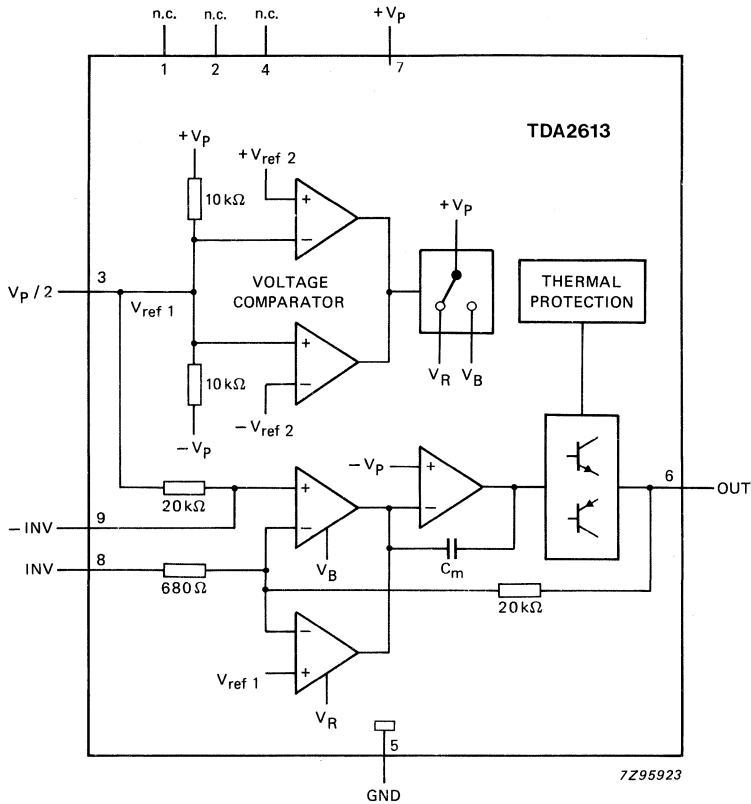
n.c.
1
n.c.
2
n.c.
4
$+V_P$
7

TDA2613

$+V_P$
$+V_{ref\ 2}$
+
−
$10\,k\Omega$

$+V_P$

$V_P / 2$
3
$V_{ref\ 1}$

VOLTAGE COMPARATOR

THERMAL PROTECTION

+
−
$10\,k\Omega$
$V_R$
$V_B$
$-V_{ref\ 2}$
$-V_P$

$-V_P$
+
−
+
−
6
OUT
$20\,k\Omega$
− INV
9
$V_B$
$C_m$
INV
8
$680\,\Omega$
$20\,k\Omega$

−
+
$V_{ref\ 1}$
$V_R$

5
GND

7Z95923